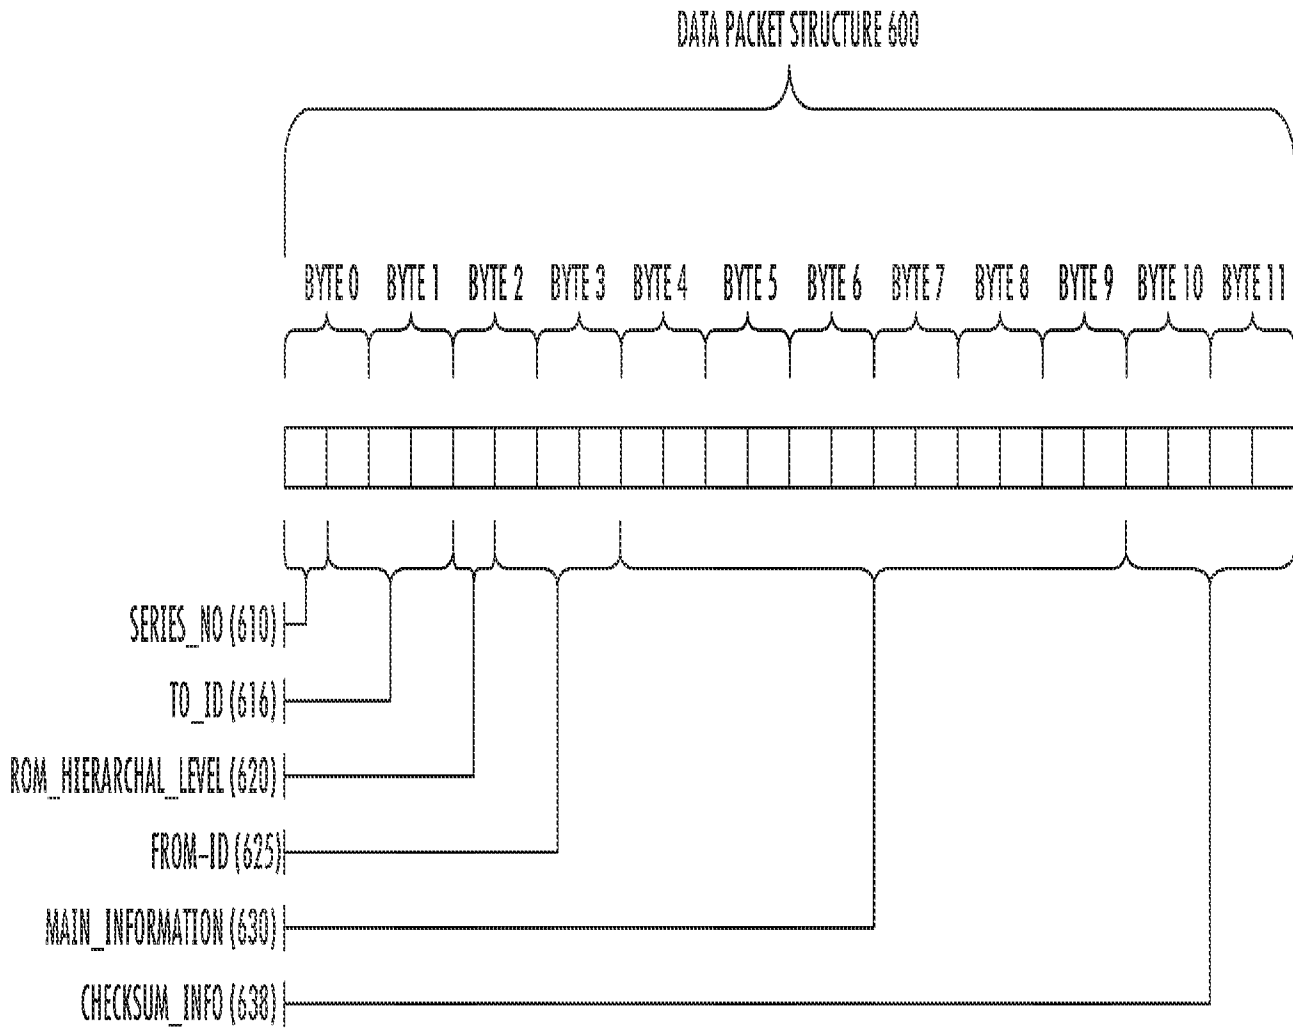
DATA PACKET STRUCTURE 600

BYTE 0 BYTE 1 BYTE 2 BYTE 3 BYTE 4 BYTE 5 BYTE 6 BYTE 7 BYTE 8 BYTE 9 BYTE 10 BYTE 11

SERIES_NO (610)

TO_ID (616)

ROM_HIERARCHAL_LEVEL (620)

FROM-ID (625)

MAIN_INFORMATION (630)

CHECKSUM_INFO (638)